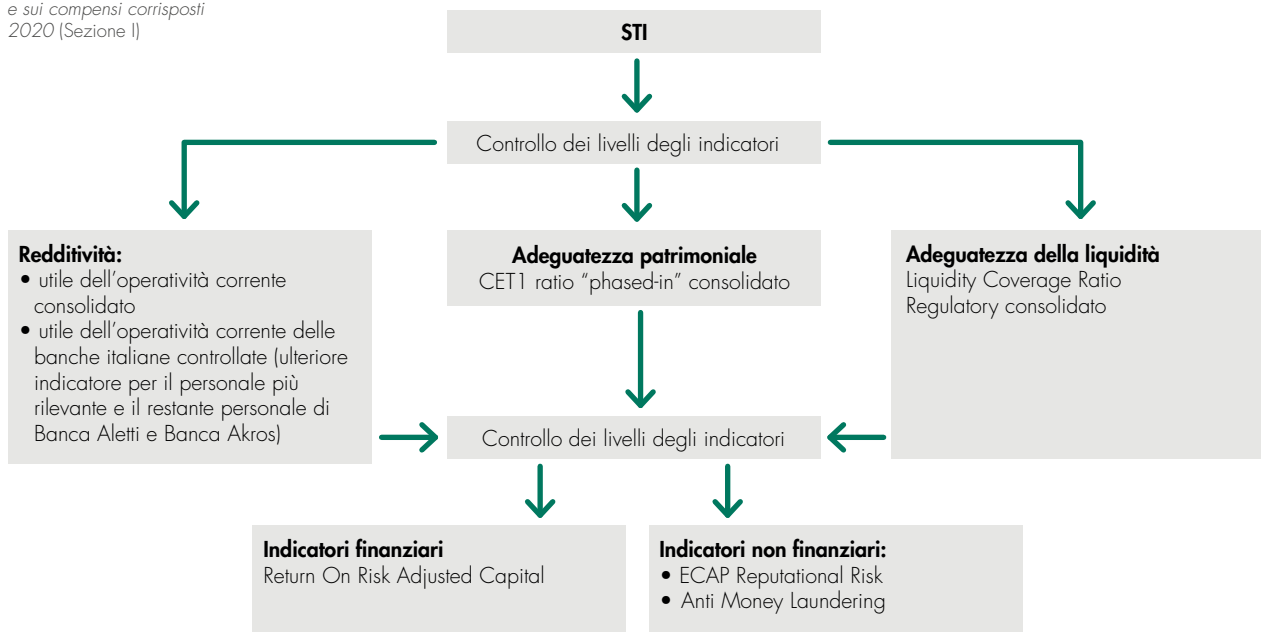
e sui compensi corrisposti
2020 (Sezione I)

STI

Controllo dei livelli degli indicatori

Redditività:
• utile dell'operatività corrente consolidato
• utile dell'operatività corrente delle banche italiane controllate (ulteriore indicatore per il personale più rilevante e il restante personale di Banca Aletti e Banca Akros)

Adeguatezza patrimoniale
CET1 ratio "phased-in" consolidato

Adeguatezza della liquidità
Liquidity Coverage Ratio Regulatory consolidato

Controllo dei livelli degli indicatori

Indicatori finanziari
Return On Risk Adjusted Capital

Indicatori non finanziari:
• ECAP Reputational Risk
• Anti Money Laundering